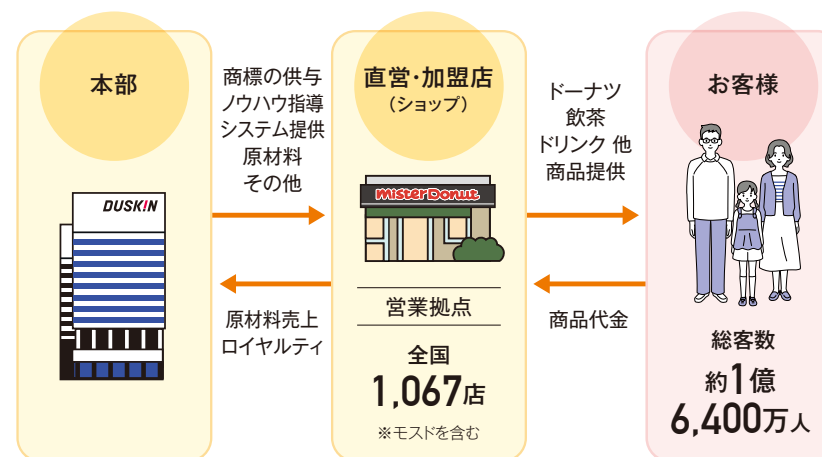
本部

DUSKIN

商標の供与
ノウハウ指導
システム提供
原材料
その他

原材料売上
ロイヤルティ

直営・加盟店
（ショップ）

Mister Donut

営業拠点

全国
1,067店
※モスドを含む

ドーナツ
飲茶
ドリンク 他
商品提供

商品代金

お客様

総客数
約1億
6,400万人